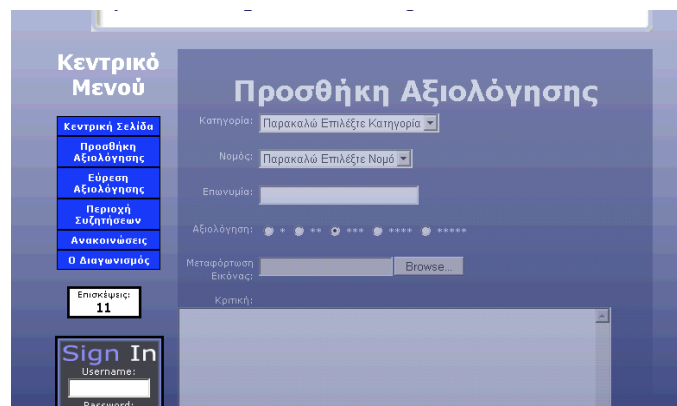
Κεντρικό Μενού

Κεντρική Σελίδα

Προσθήκη Αξιολόγησης

Εύρεση Αξιολόγησης

Περιοχή Συζητήσεων

Ανακοινώσεις

Ο Διαγωνισμός

Επισκέψεις:
11

Sign In
Username:
Password:

Προσθήκη Αξιολόγησης

Κατηγορία: Παρακαλώ Επιλέξτε Κατηγορία

Νομός: Παρακαλώ Επιλέξτε Νομό

Επωνυμία:

Αξιολόγηση: * ** *** **** *****

Μεταφόρτωση Εικόνας: Browse...

Κριτική: